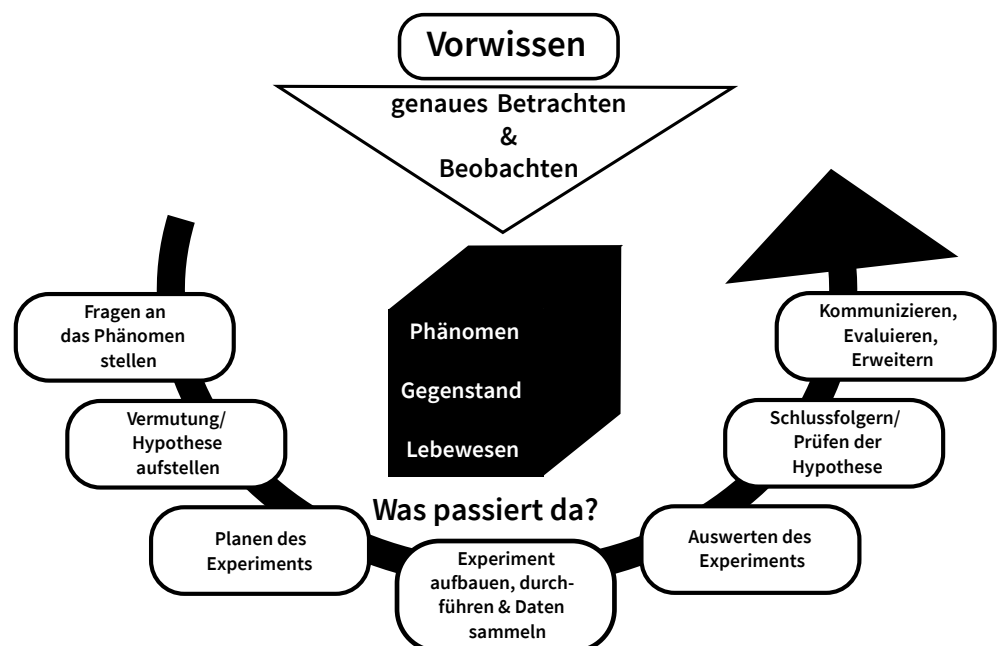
Vorwissen

genaues Betrachten & Beobachten

Phänomen

Gegenstand

Lebewesen

Was passiert da?

Fragen an das Phänomen stellen

Vermutung/ Hypothese aufstellen

Planen des Experiments

Experiment aufbauen, durchführen & Daten sammeln

Auswerten des Experiments

Schlussfolgern/ Prüfen der Hypothese

Kommunizieren, Evaluieren, Erweitern